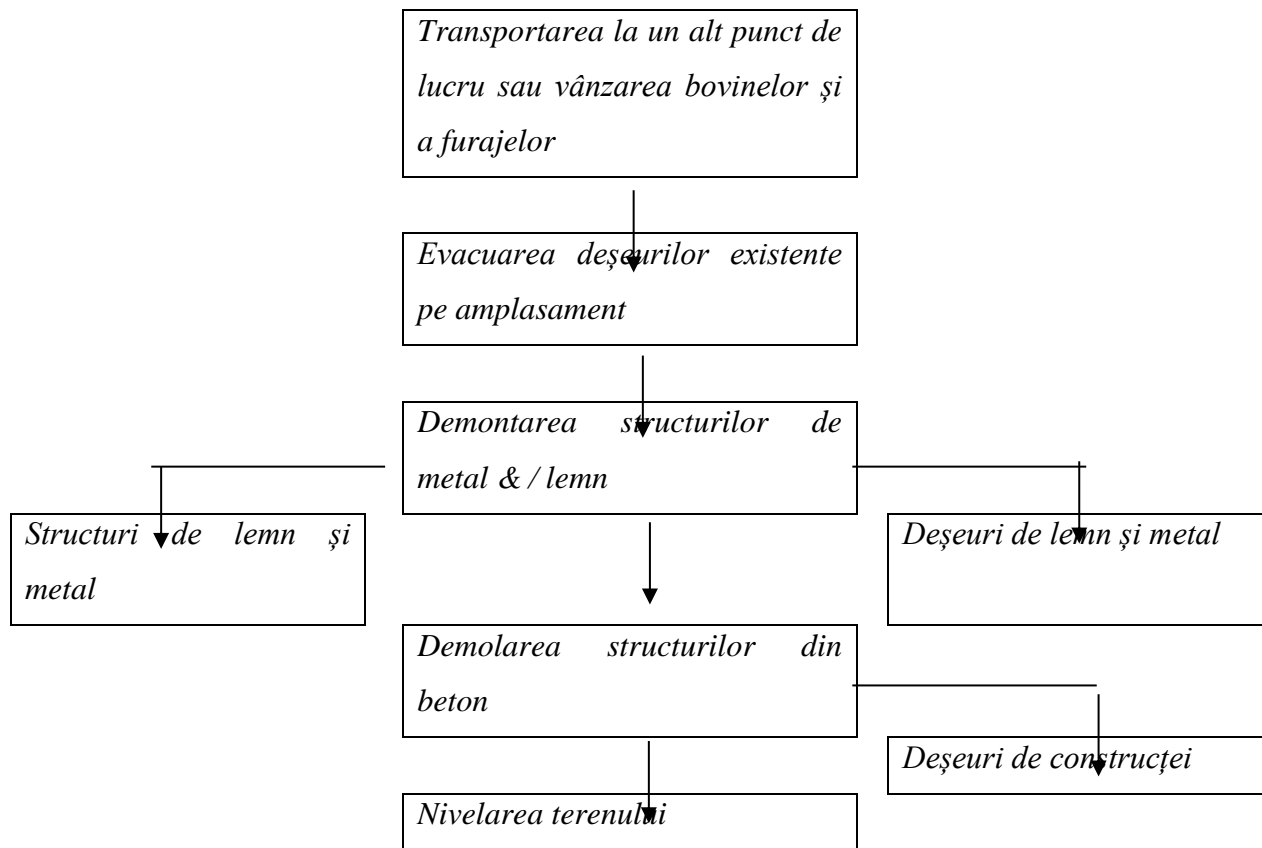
Transportarea la un alt punct de lucru sau vânzarea bovinelor și a furajelor

Evacuarea deșeurilor existente pe amplasament

Demontarea structurilor de metal & / lemn

Structuri de lemn și metal

Deșeuri de lemn și metal

Demolarea structurilor din beton

Deșeuri de construcței

Nivelarea terenului